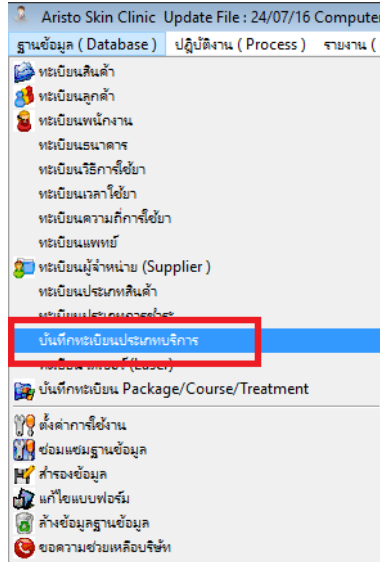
Aristo Skin Clinic Update File : 24/07/16 Computer

ฐานข้อมูล ( Database ) ปฏิบัติงาน ( Process ) รายงาน (

ทะเบียนสินค้า
ทะเบียนลูกค้า
ทะเบียนพนักงาน
ทะเบียนธนาคาร
ทะเบียนวิธีการใช้ยา
ทะเบียนเวลาใช้ยา
ทะเบียนความถี่การใช้ยา
ทะเบียนแพทย์
ทะเบียนผู้จำหน่าย (Supplier )
ทะเบียนประเภทสินค้า
ทะเบียนประเภท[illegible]
บันทึกทะเบียนประเภทบริการ
ทะเบียน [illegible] (Laser)
บันทึกทะเบียน Package/Course/Treatment

ตั้งค่าการใช้งาน
ซ่อมแซมฐานข้อมูล
สำรองข้อมูล
แก้ไขแบบฟอร์ม
ล้างข้อมูลฐานข้อมูล
ขอความช่วยเหลือบริษัท